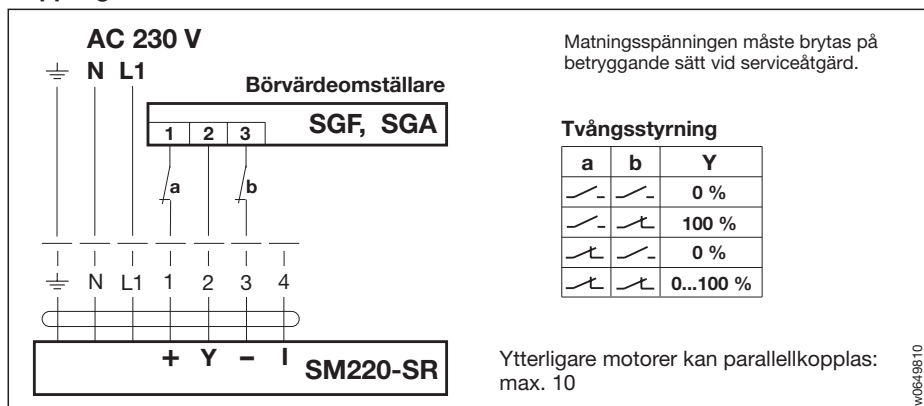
AC 230 V
N L1
Börvärdeomställare
1 2 3
SGF, SGA
a
b
N L1 1 2 3 4
+ Y – I
SM220-SR

Matningsspänningen måste brytas på betryggande sätt vid serviceåtgärd.

Tvångsstyrning

| a | b | Y |
|---|---|---|
| | | 0 % |
| | | 100 % |
| | | 0 % |
| | | 0...100 % |

Ytterligare motorer kan parallellkopplas: max. 10

w0649810